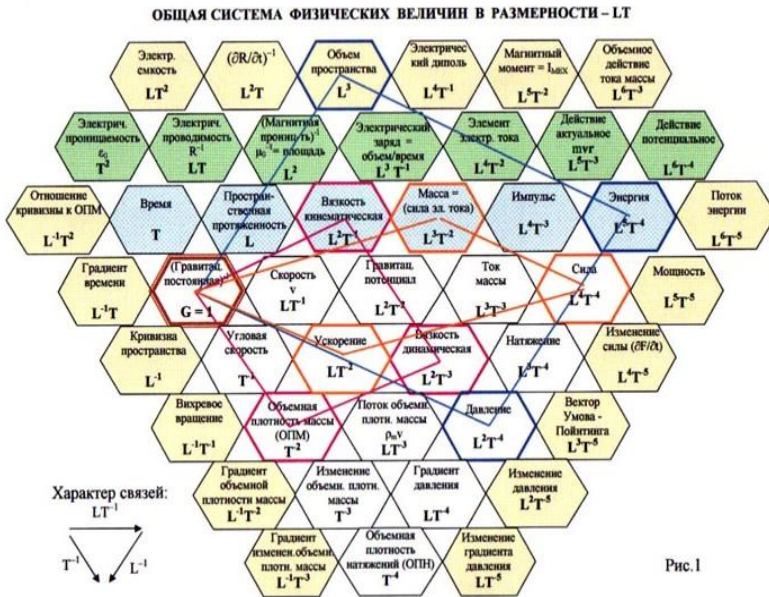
ОБЩАЯ СИСТЕМА ФИЗИЧЕСКИХ ВЕЛИЧИН В РАЗМЕРНОСТИ – LT

Электр. емкость $L^3T^2$

$(\partial R/\partial t)^{-1}$ $L^2T$

Объем пространства $L^3$

Электрический диполь $L^4T^{-1}$

Магнитный момент = $I_{MHX}$ $L^5T^{-2}$

Объемное действие тока массы $L^6T^{-3}$

Электрич. проницаемость $\varepsilon_0$ $T^2$

Электрич. проводимость $R^{-1}$ $LT$

(Магнитная проницаемость)$^{-1}$ $\mu_0^{-1}$= площадь $L^2$

Электрический заряд = объем/время $L^3T^{-1}$

Элемент электр. тока $L^4T^{-2}$

Действие актуальное mvr $L^5T^{-3}$

Действие потенциальное $L^6T^{-4}$

Отношение кривизны к ОПМ $L^{-1}T^2$

Время $T$

Пространственная протяженность $L$

Вязкость кинематическая $L^2T^{-1}$

Масса = (сила эл. тока) $L^3T^{-2}$

Импульс $L^4T^{-3}$

Энергия $L^5T^{-4}$

Поток энергии $L^6T^{-5}$

Градиент времени $L^{-1}T$

(Гравитац. постоянная)$^{-1}$ $G = 1$

Скорость v $LT^{-1}$

Гравитац. потенциал $L^2T^{-2}$

Ток массы $L^3T^{-3}$

Сила $L^4T^{-4}$

Мощность $L^5T^{-5}$

Кривизна пространства $L^{-1}$

Угловая скорость $T^{-1}$

Ускорение $LT^{-2}$

Вязкость динамическая $L^2T^{-3}$

Натяжение $L^3T^{-4}$

Изменение силы $(\partial F/\partial t)$ $L^4T^{-5}$

Вихревое вращение $L^{-1}T^{-1}$

Объемная плотность массы (ОПМ) $T^{-2}$

Поток объемн. плотн. массы $\rho_m v$ $LT^{-3}$

Давление $L^2T^{-4}$

Вектор Умова - Пойнтинга $L^3T^{-5}$

Градиент объемной плотности массы $L^{-1}T^{-2}$

Изменение объемн. плотн. массы $T^{-3}$

Градиент давления $LT^{-4}$

Изменение давления $L^2T^{-5}$

Градиент изменен. объемн. плотн. массы $L^{-1}T^{-3}$

Объемная плотность натяжений (ОПН) $T^{-4}$

Изменение градиента давления $LT^{-5}$

Характер связей: $LT^{-1}$ $T^{-1}$ $L^{-1}$

Рис.1